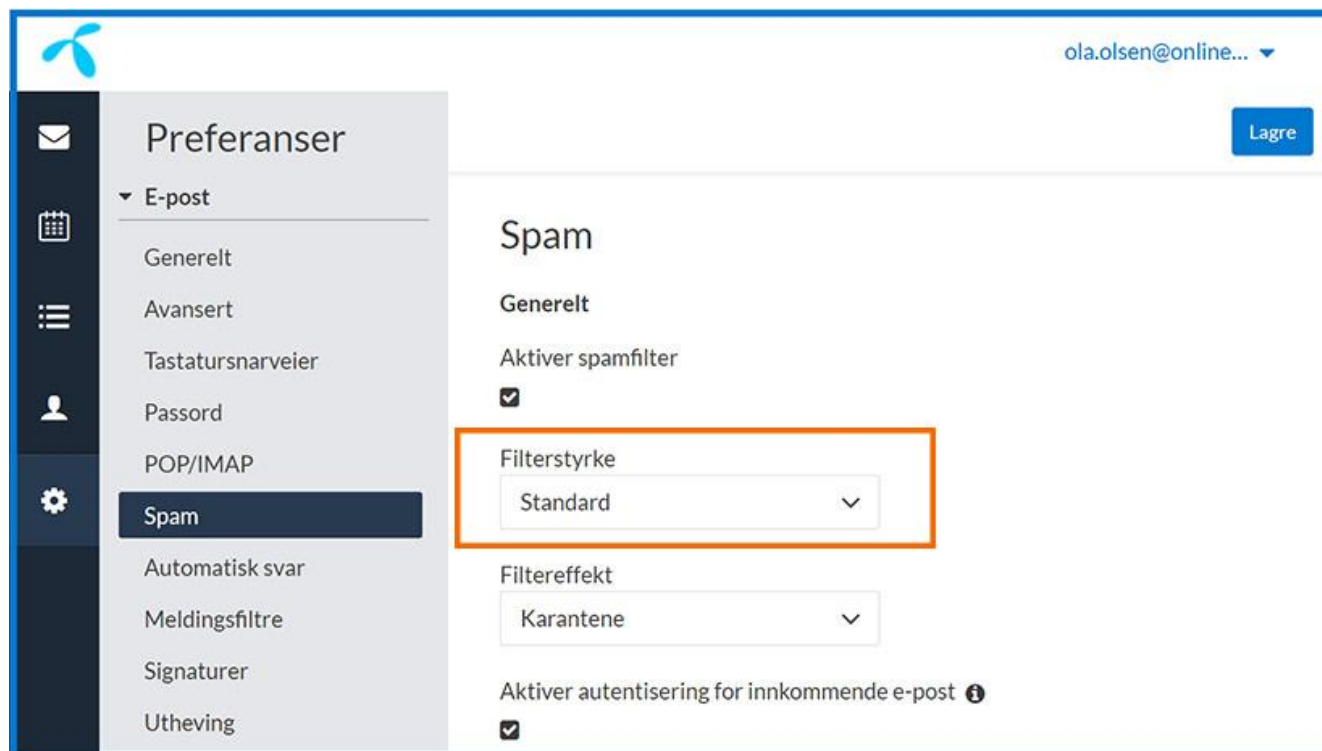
ola.olsen@online...

Lagre

Preferanser

E-post

Generelt

Avansert

Tastatursnarveier

Passord

POP/IMAP

Spam

Automatisk svar

Meldingsfiltre

Signaturer

Utheving

Spam

Generelt

Aktiver spamfilter

Filterstyrke

Standard

Filtereffekt

Karantene

Aktiver autentisering for innkommende e-post